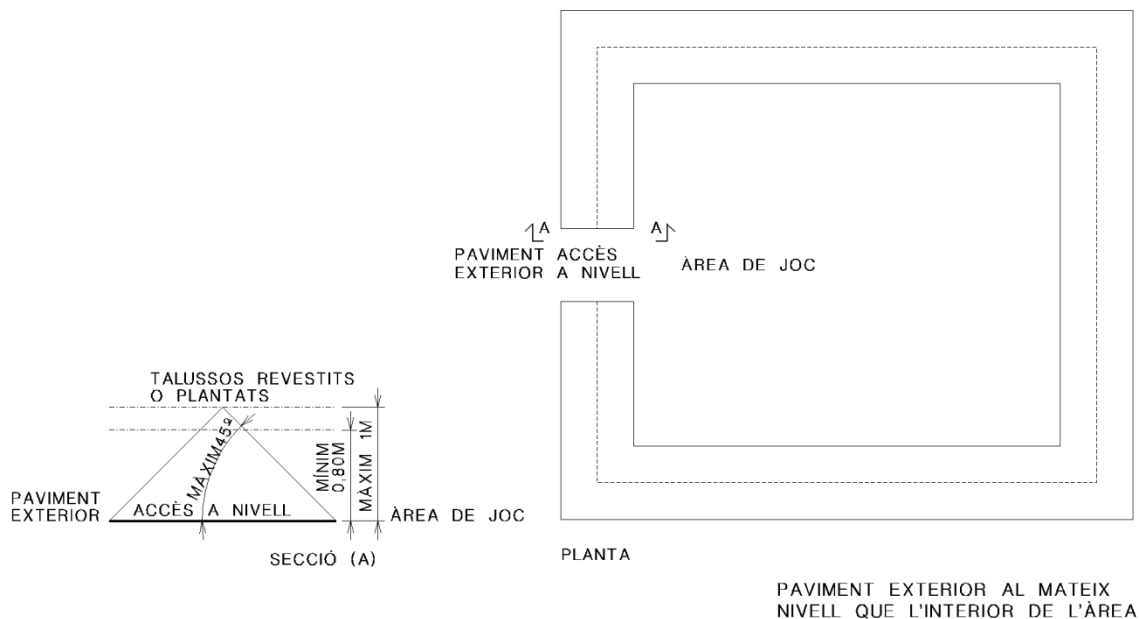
A

A

PAVIMENT ACCÈS EXTERIOR A NIVELL

ÀREA DE JOC

TALUSSOS REVESTITS O PLANTATS

MÀXIM 45º

MÍNIM 0,80M

MÀXIM 1M

PAVIMENT EXTERIOR

ACCÈS A NIVELL

ÀREA DE JOC

SECCIÓ (A)

PLANTA

PAVIMENT EXTERIOR AL MATEIX NIVELL QUE L'INTERIOR DE L'ÀREA